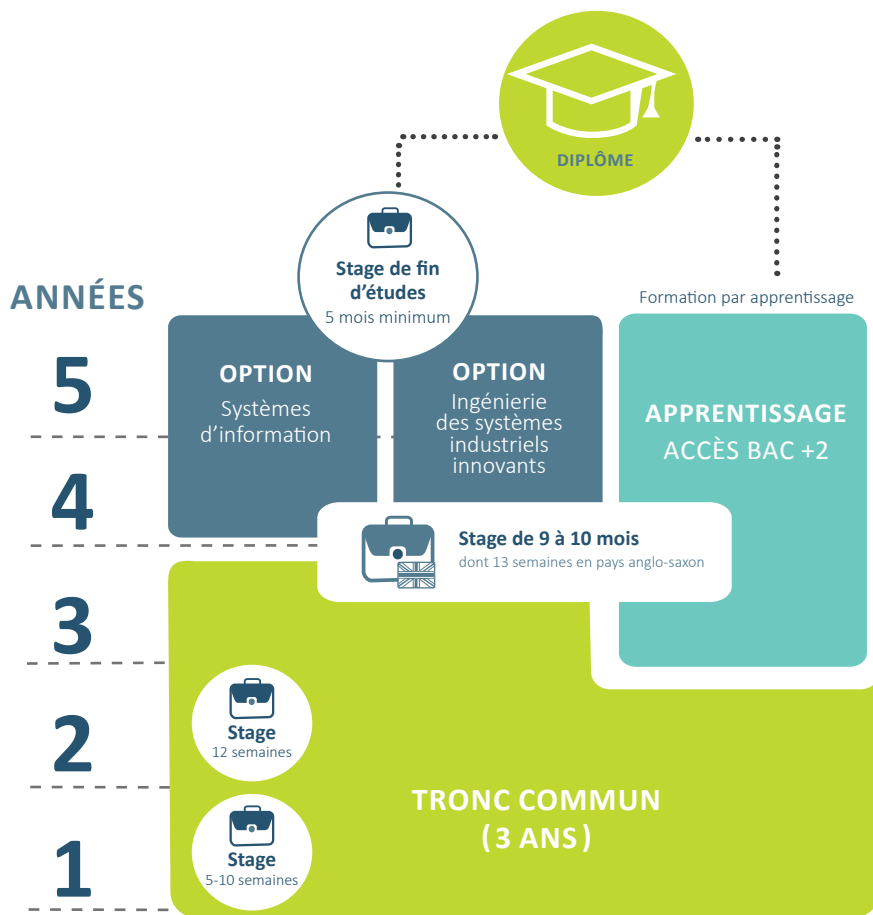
DIPLÔME

Stage de fin d'études
5 mois minimum

ANNÉES

Formation par apprentissage

5

OPTION
Systèmes d'information

OPTION
Ingénierie des systèmes industriels innovants

APPRENTISSAGE
ACCÈS BAC +2

4

Stage de 9 à 10 mois
dont 13 semaines en pays anglo-saxon

3

2

Stage
12 semaines

TRONC COMMUN
(3 ANS)

1

Stage
5-10 semaines